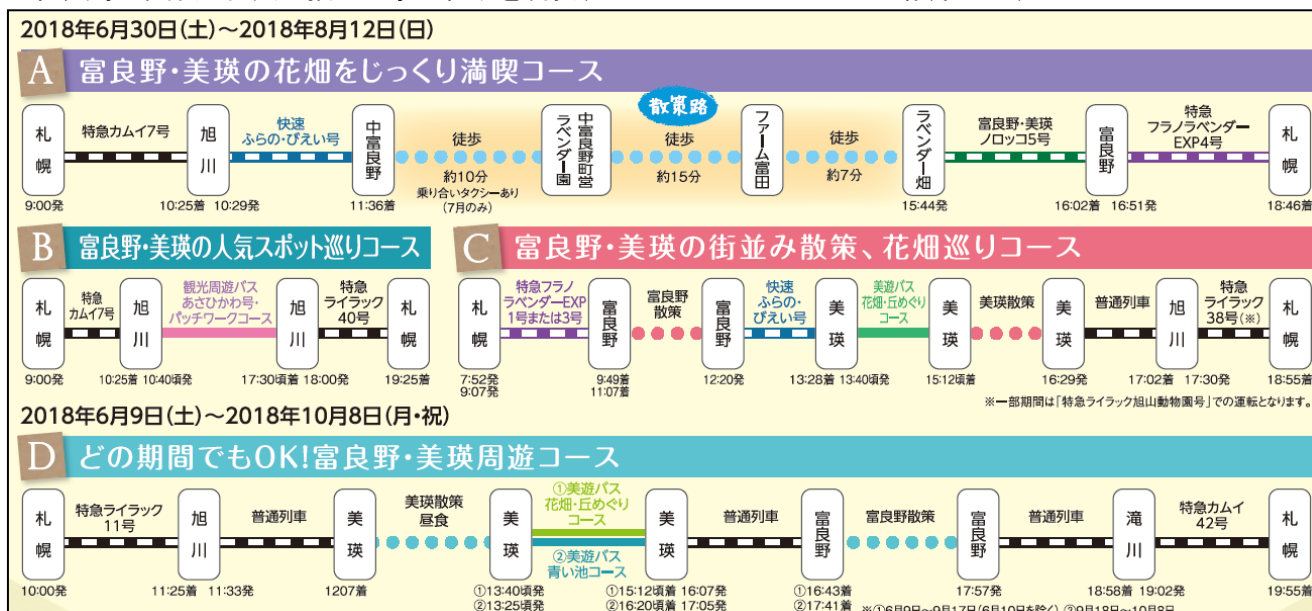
2018年6月30日(土)～2018年8月12日(日)

A 富良野・美瑛の花畑をじっくり満喫コース

札幌 9:00発 特急カムイ7号 旭川 10:25着 10:29発 快速ふらの・びえい号 中富良野 11:36着 徒歩 約10分 乗り合いタクシーあり(7月のみ) 中富良野町営ラベンダー園 散策路 徒歩 約15分 ファーム富田 徒歩 約7分 ラベンダー畑 15:44発 富良野・美瑛ノロッコ5号 富良野 16:02着 16:51発 特急フラノラベンダーEXP4号 札幌 18:46着

B 富良野・美瑛の人気スポット巡りコース

札幌 9:00発 特急カムイ7号 旭川 10:25着 10:40頃発 観光周遊バス あさひかわ号・パッチワークコース 旭川 17:30頃着 18:00発 特急ライラック40号 札幌 19:25着

C 富良野・美瑛の街並み散策、花畑巡りコース

札幌 7:52発 9:07発 特急フラノラベンダーEXP1号または3号 富良野 9:49着 11:07着 富良野散策 富良野 12:20発 快速ふらの・びえい号 美瑛 13:28着 13:40頃発 美遊バス花畑・丘めぐりコース 美瑛 15:12頃着 美瑛散策 美瑛 16:29発 普通列車 旭川 17:02着 17:30発 特急ライラック38号(※) 札幌 18:55着

※一部期間は「特急ライラック旭山動物園号」での運転となります。

2018年6月9日(土)～2018年10月8日(月・祝)

D どの期間でもOK!富良野・美瑛周遊コース

札幌 10:00発 特急ライラック11号 旭川 11:25着 11:33発 普通列車 美瑛 1207着 美瑛散策 昼食 美瑛 ①13:40頃発 ②13:25頃発 ①美遊バス花畑・丘めぐりコース ②美遊バス青い池コース 美瑛 ①15:12頃着 16:07発 ②16:20頃着 17:05発 普通列車 富良野 ①16:43着 ②17:41着 富良野散策 富良野 17:57発 普通列車 滝川 18:58着 19:02発 特急カムイ42号 札幌 19:55着

※①6月9日～9月17日(6月10日を除く) ②9月18日～10月8日